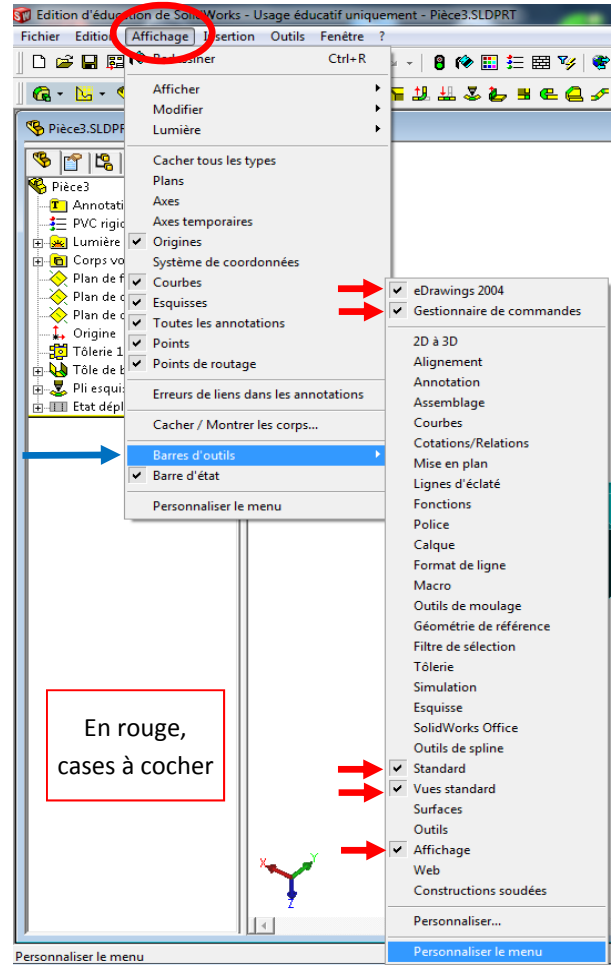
Edition d'éducation de SolidWorks - Usage éducatif uniquement - Pièce3.SLDPRT

Fichier Editio Affichage Insertion Outils Fenêtre ?

Redessiner Ctrl+R

Afficher
Modifier
Lumière

Cacher tous les types
Plans
Axes
Axes temporaires
Origines
Système de coordonnées
Courbes
Esquisses
Toutes les annotations
Points
Points de routage

Erreurs de liens dans les annotations

Cacher / Montrer les corps...

Barres d'outils
Barre d'état

Personnaliser le menu

eDrawings 2004
Gestionnaire de commandes

2D à 3D
Alignement
Annotation
Assemblage
Courbes
Cotations/Relations
Mise en plan
Lignes d'éclaté
Fonctions
Police
Calque
Format de ligne
Macro
Outils de moulage
Géométrie de référence
Filtre de sélection
Tôlerie
Simulation
Esquisse
SolidWorks Office
Outils de spline
Standard
Vues standard
Surfaces
Outils
Affichage
Web
Constructions soudées

Personnaliser...

Personnaliser le menu

Pièce3.SLDPR

Pièce3
Annotati
PVC rigic
Lumière
Corps vo
Plan de f
Plan de c
Plan de c
Origine
Tôlerie 1
Tôle de b
Pli esqui
Etat dépl

En rouge, cases à cocher

X
Y
Z

Personnaliser le menu